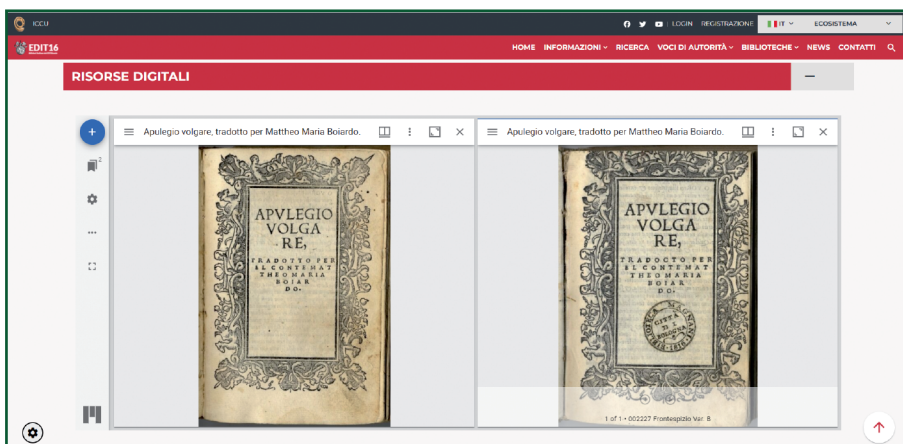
ICCU

LOGIN REGISTRAZIONE IT ECOSISTEMA

EDIT16

HOME INFORMAZIONI RICERCA VOCI DI AUTORITÀ BIBLIOTECHE NEWS CONTATTI

RISORSE DIGITALI

Apulegio volgare, tradotto per Mattheo Maria Boiardo.

APVLEGIO VOLGA RE, TRADOTTO PER EL CONTE MATTHEO MARIA BOIARDO.

Apulegio volgare, tradotto per Mattheo Maria Boiardo.

APVLEGIO VOLGA RE, TRADOCTO PER EL CONTE MATTHEO MARIA BOIARDO.

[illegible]

1 of 1 • 002227 Frontespizio Var. B